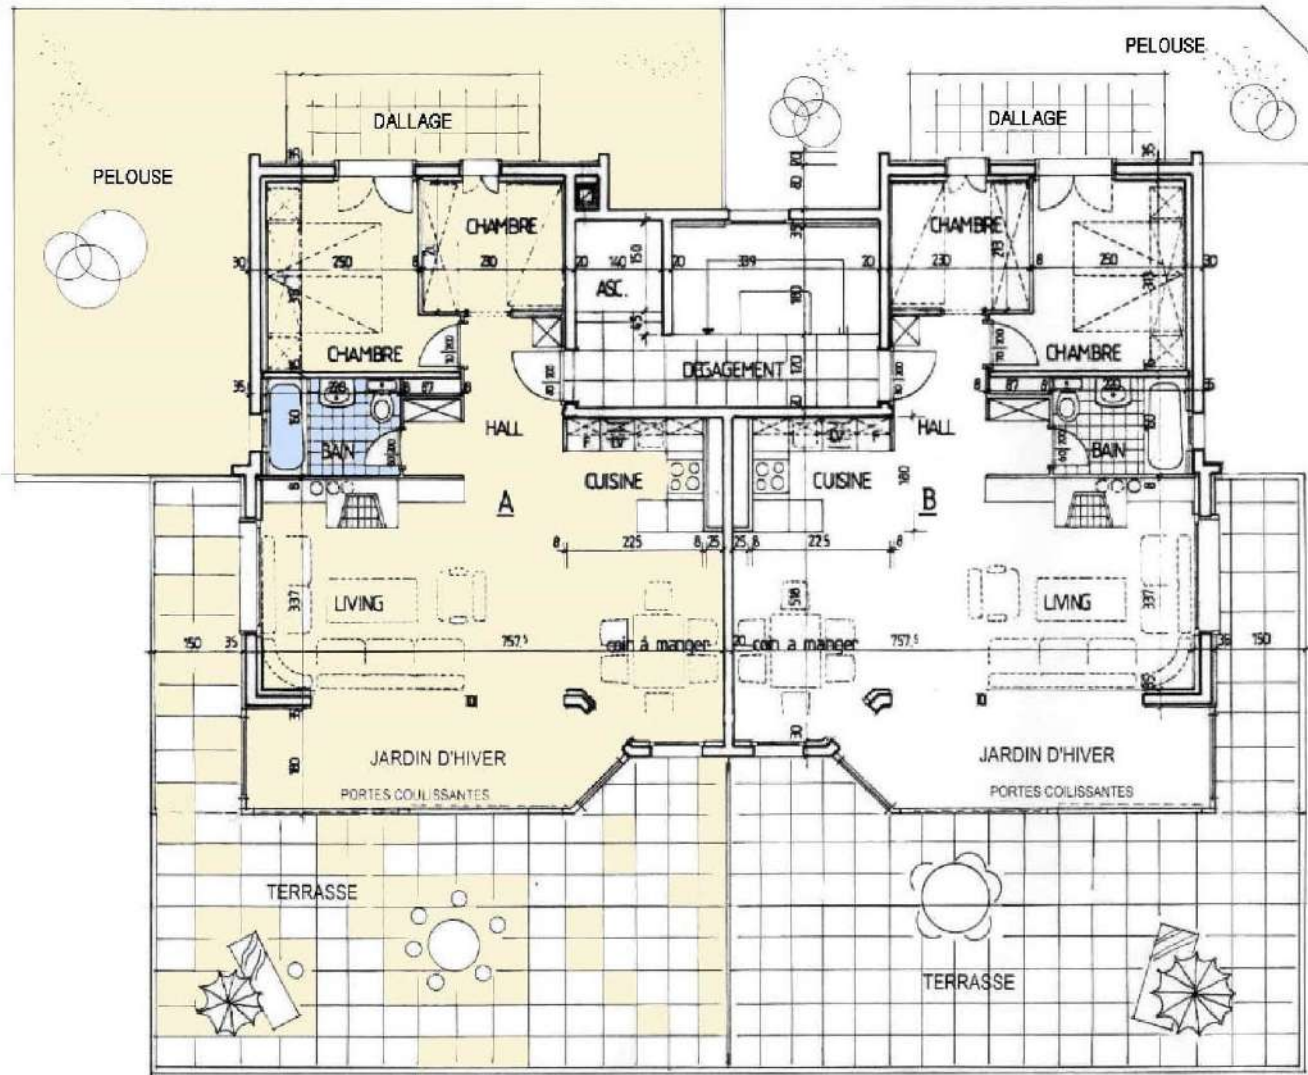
PELOUSE

PELOUSE

DALLAGE

DALLAGE

CHAMBRE

CHAMBRE

CHAMBRE

CHAMBRE

30 250 8 280 20 140 20 339 20 230 8 250 30

ASC.

DEGAGEMENT

BAIN

BAIN

HALL

HALL

CUISINE

CUISINE

A

B

8 225 8 25 25 8 225 8

LIVING

LIVING

150 35 757.5 757.5 35 150

coin à manger

coin a manger

JARDIN D'HIVER

JARDIN D'HIVER

PORTES COULISSANTES

PORTES COULISSANTES

TERRASSE

TERRASSE